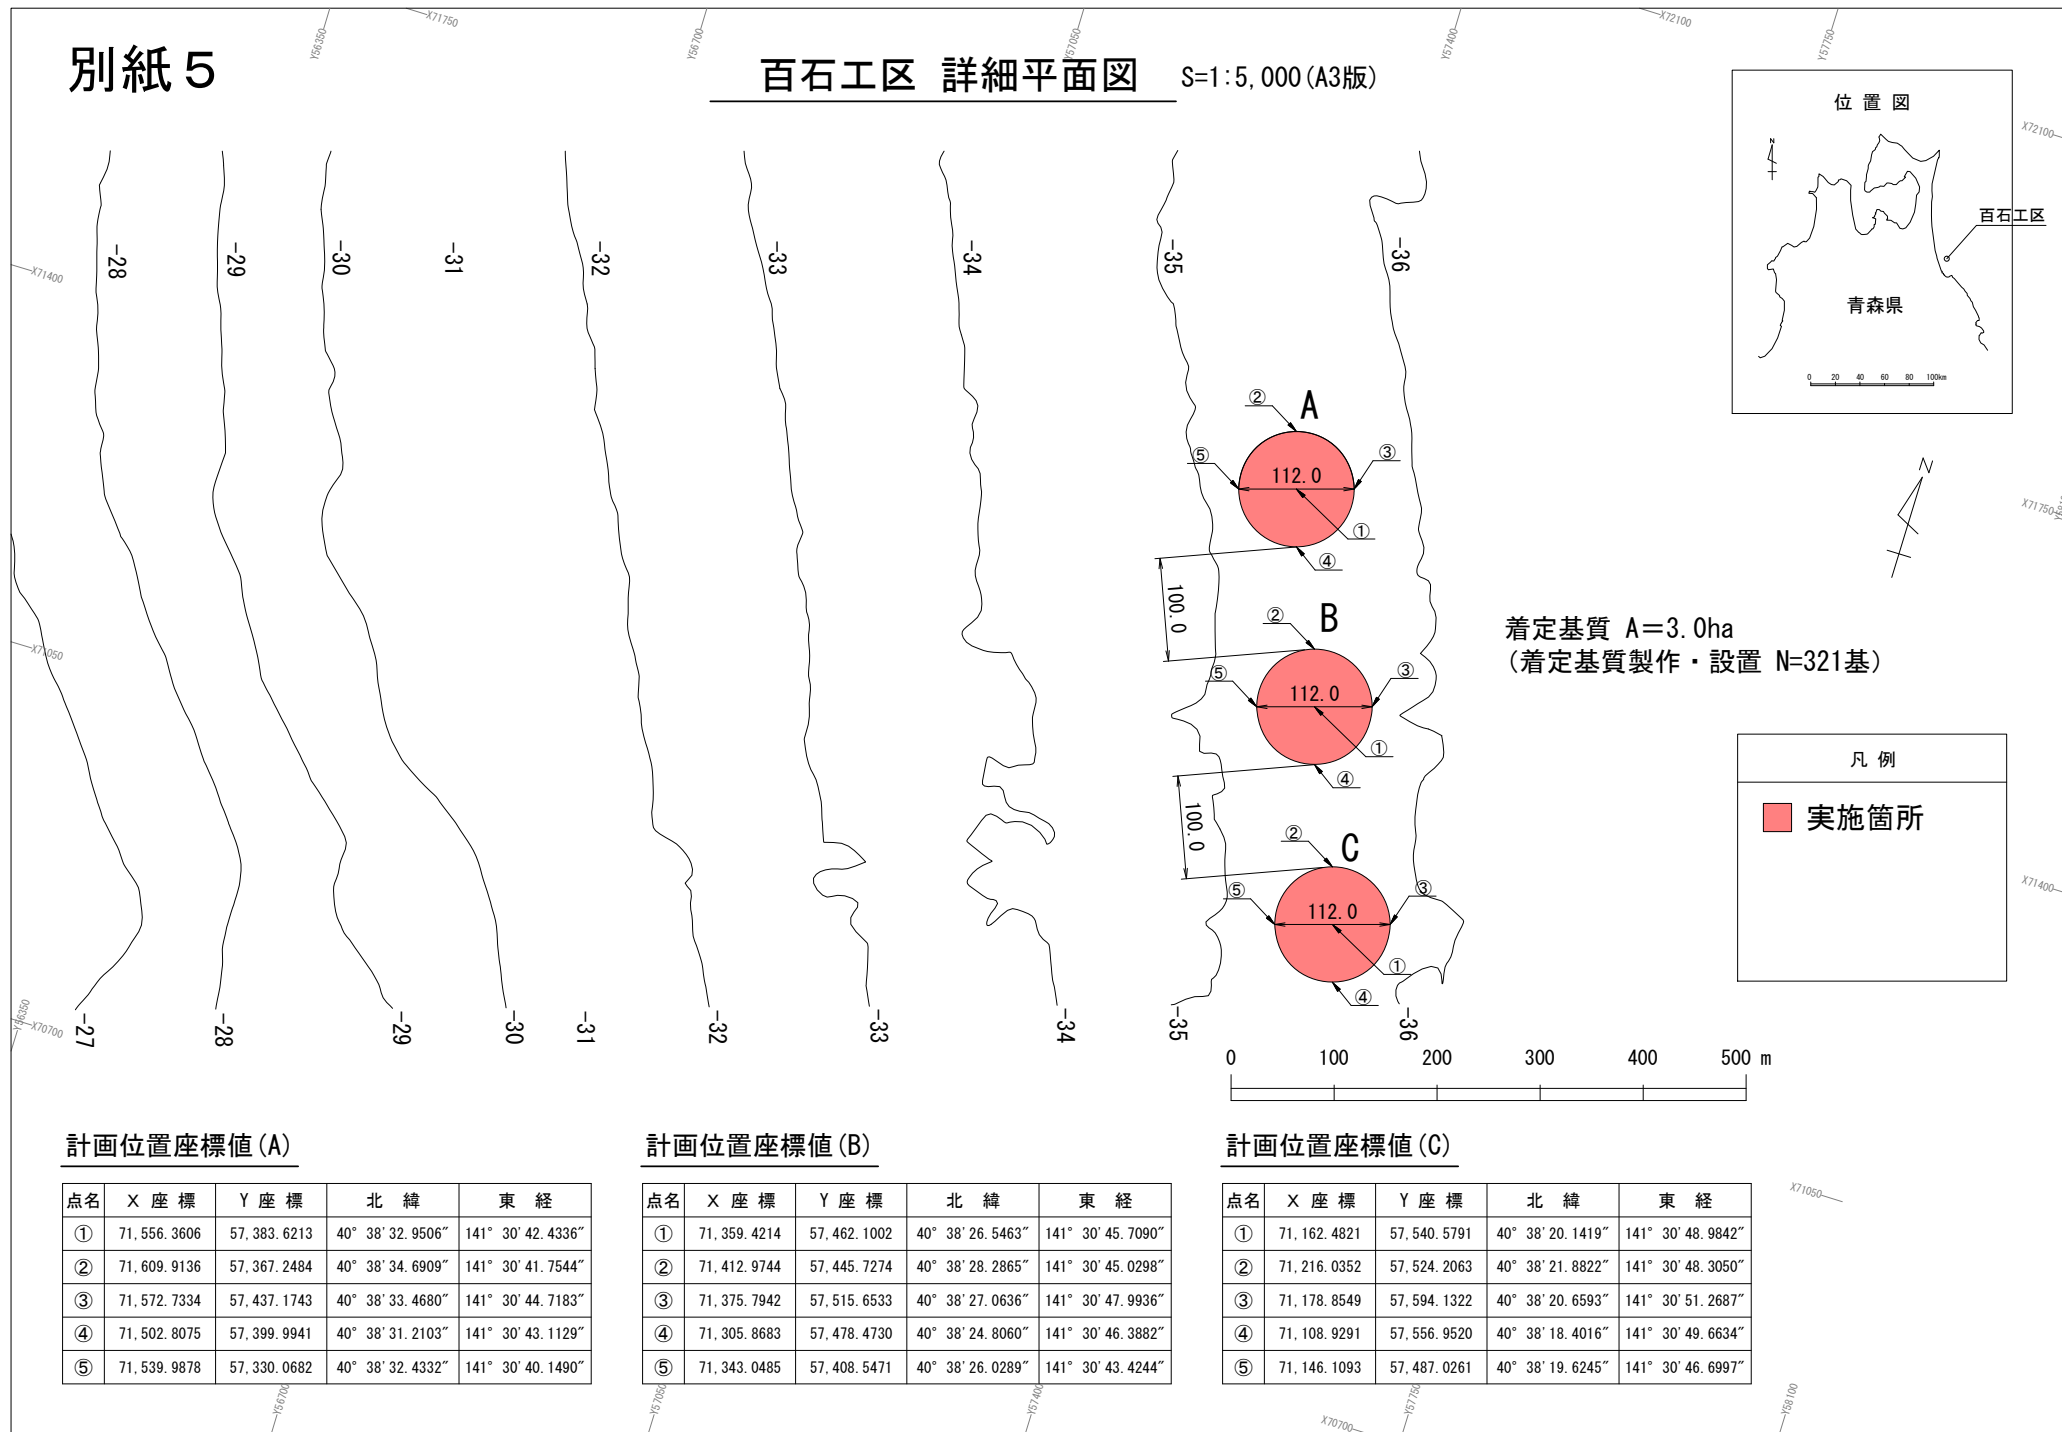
別紙５

百石工区　詳細平面図　S=1:5,000(A3版)

Y56350　X71750　Y56700　Y57050　Y57400　X72100　Y57750

位置図

百石工区

青森県

0 20 40 60 80 100km

X72100

X71400

-28　-29　-30　-31　-32　-33　-34　-35　-36

A

②

⑤　112.0　③

①

④

100.0

B

②

⑤　112.0　③

①

④

100.0

C

②

⑤　112.0　③

①

④

X71750

X71050

着定基質 A=3.0ha
(着定基質製作・設置 N=321基)

凡例

実施箇所

X71400

Y56350　X70700

-27　-28　-29　-30　-31　-32　-33　-34　-35　-36

0　100　200　300　400　500 m

計画位置座標値(A)

| 点名 | X 座 標 | Y 座 標 | 北　緯 | 東　経 |
|---|---|---|---|---|
| ① | 71,556.3606 | 57,383.6213 | 40° 38' 32.9506″ | 141° 30' 42.4336″ |
| ② | 71,609.9136 | 57,367.2484 | 40° 38' 34.6909″ | 141° 30' 41.7544″ |
| ③ | 71,572.7334 | 57,437.1743 | 40° 38' 33.4680″ | 141° 30' 44.7183″ |
| ④ | 71,502.8075 | 57,399.9941 | 40° 38' 31.2103″ | 141° 30' 43.1129″ |
| ⑤ | 71,539.9878 | 57,330.0682 | 40° 38' 32.4332″ | 141° 30' 40.1490″ |

計画位置座標値(B)

| 点名 | X 座 標 | Y 座 標 | 北　緯 | 東　経 |
|---|---|---|---|---|
| ① | 71,359.4214 | 57,462.1002 | 40° 38' 26.5463″ | 141° 30' 45.7090″ |
| ② | 71,412.9744 | 57,445.7274 | 40° 38' 28.2865″ | 141° 30' 45.0298″ |
| ③ | 71,375.7942 | 57,515.6533 | 40° 38' 27.0636″ | 141° 30' 47.9936″ |
| ④ | 71,305.8683 | 57,478.4730 | 40° 38' 24.8060″ | 141° 30' 46.3882″ |
| ⑤ | 71,343.0485 | 57,408.5471 | 40° 38' 26.0289″ | 141° 30' 43.4244″ |

計画位置座標値(C)

| 点名 | X 座 標 | Y 座 標 | 北　緯 | 東　経 |
|---|---|---|---|---|
| ① | 71,162.4821 | 57,540.5791 | 40° 38' 20.1419″ | 141° 30' 48.9842″ |
| ② | 71,216.0352 | 57,524.2063 | 40° 38' 21.8822″ | 141° 30' 48.3050″ |
| ③ | 71,178.8549 | 57,594.1322 | 40° 38' 20.6593″ | 141° 30' 51.2687″ |
| ④ | 71,108.9291 | 57,556.9520 | 40° 38' 18.4016″ | 141° 30' 49.6634″ |
| ⑤ | 71,146.1093 | 57,487.0261 | 40° 38' 19.6245″ | 141° 30' 46.6997″ |

X71050

Y56700　Y57050　Y57400　X70700　Y57750　Y58100